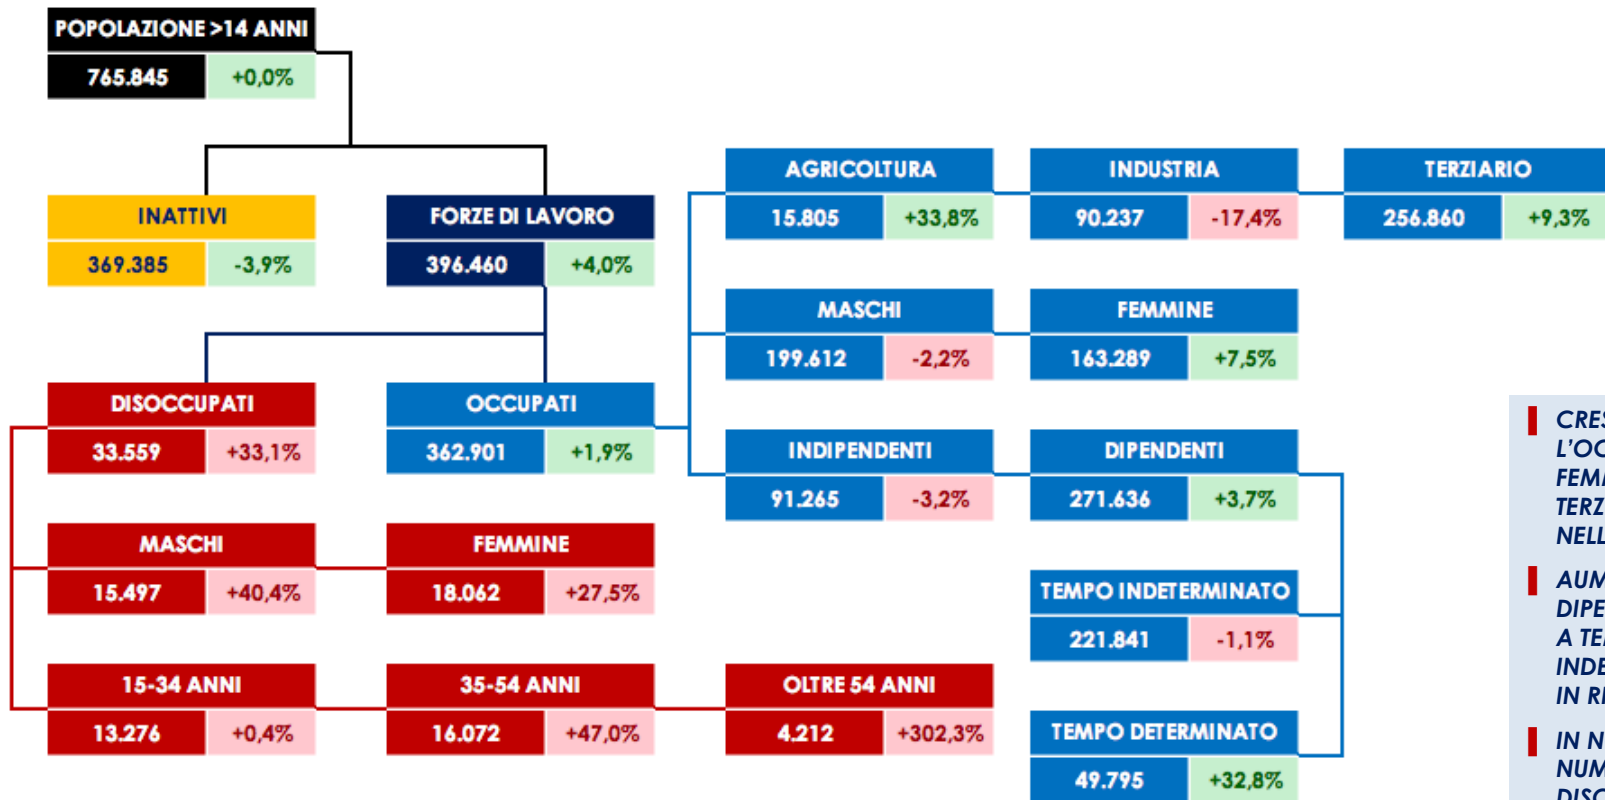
POPOLAZIONE >14 ANNI
765.845 +0,0%

INATTIVI
369.385 -3,9%

FORZE DI LAVORO
396.460 +4,0%

DISOCCUPATI
33.559 +33,1%

OCCUPATI
362.901 +1,9%

MASCHI
15.497 +40,4%

FEMMINE
18.062 +27,5%

15-34 ANNI
13.276 +0,4%

35-54 ANNI
16.072 +47,0%

OLTRE 54 ANNI
4.212 +302,3%

AGRICOLTURA
15.805 +33,8%

INDUSTRIA
90.237 -17,4%

TERZIARIO
256.860 +9,3%

MASCHI
199.612 -2,2%

FEMMINE
163.289 +7,5%

INDIPENDENTI
91.265 -3,2%

DIPENDENTI
271.636 +3,7%

TEMPO INDETERMINATO
221.841 -1,1%

TEMPO DETERMINATO
49.795 +32,8%

CRES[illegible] L'OC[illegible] FEM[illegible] TERZ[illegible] NELL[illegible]

AUM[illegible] DIPE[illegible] A TE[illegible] INDE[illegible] IN R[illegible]

IN N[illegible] NUM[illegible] DISC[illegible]